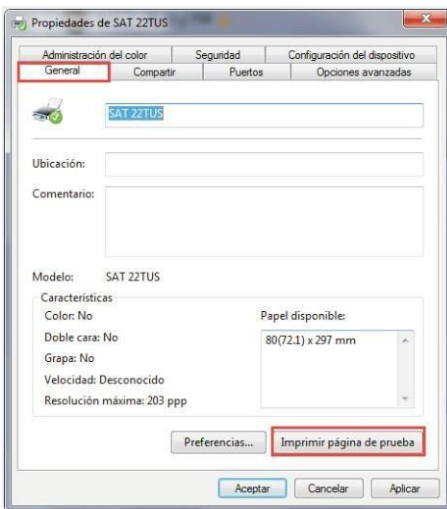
Propiedades de SAT 22TUS

Administración del color
Seguridad
Configuración del dispositivo
General
Compartir
Puertos
Opciones avanzadas

SAT 22TUS

Ubicación:

Comentario:

Modelo: SAT 22TUS

Características
Color: No
Doble cara: No
Grapa: No
Velocidad: Desconocido
Resolución máxima: 203 ppp

Papel disponible:
80(72.1) x 297 mm

Preferencias...
Imprimir página de prueba

Aceptar
Cancelar
Aplicar